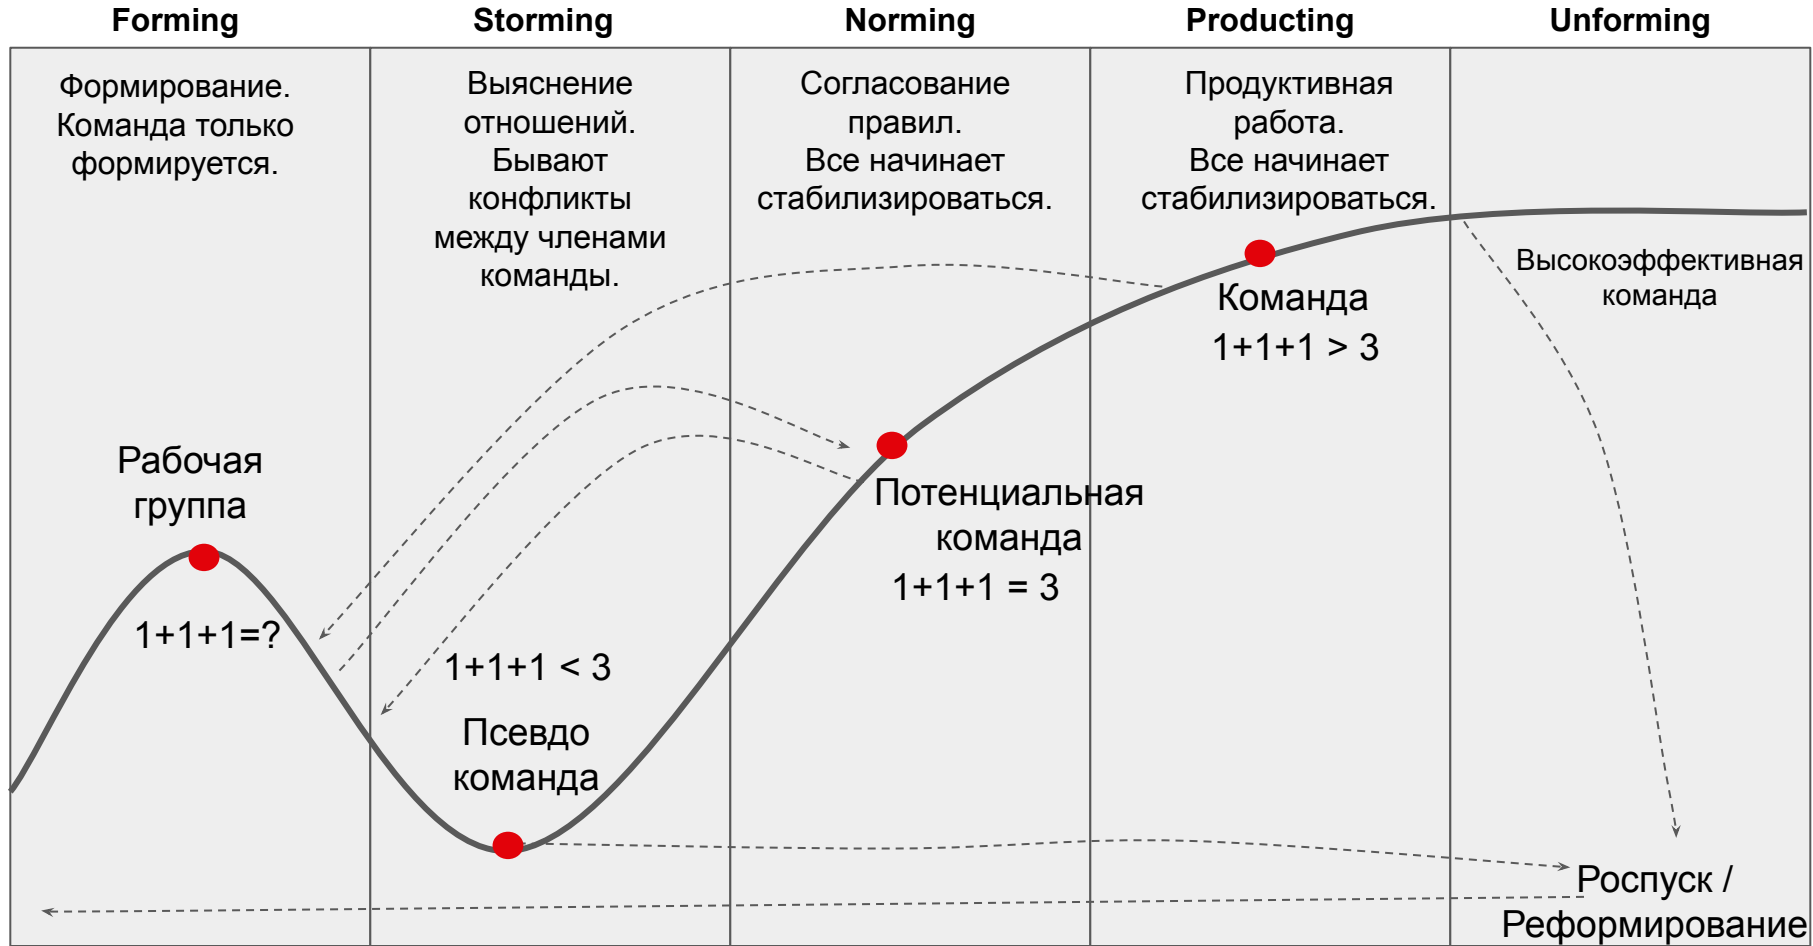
| Forming | Storming | Norming | Producting | Unforming |
|---|---|---|---|---|
| Формирование. Команда только формируется. | Выяснение отношений. Бывают конфликты между членами команды. | Согласование правил. Все начинает стабилизироваться. | Продуктивная работа. Все начинает стабилизироваться. | |

Рабочая группа

1+1+1=?

1+1+1 < 3

Псевдо команда

Потенциальная команда

1+1+1 = 3

Команда

1+1+1 > 3

Высокоэффективная команда

Роспуск / Реформирование